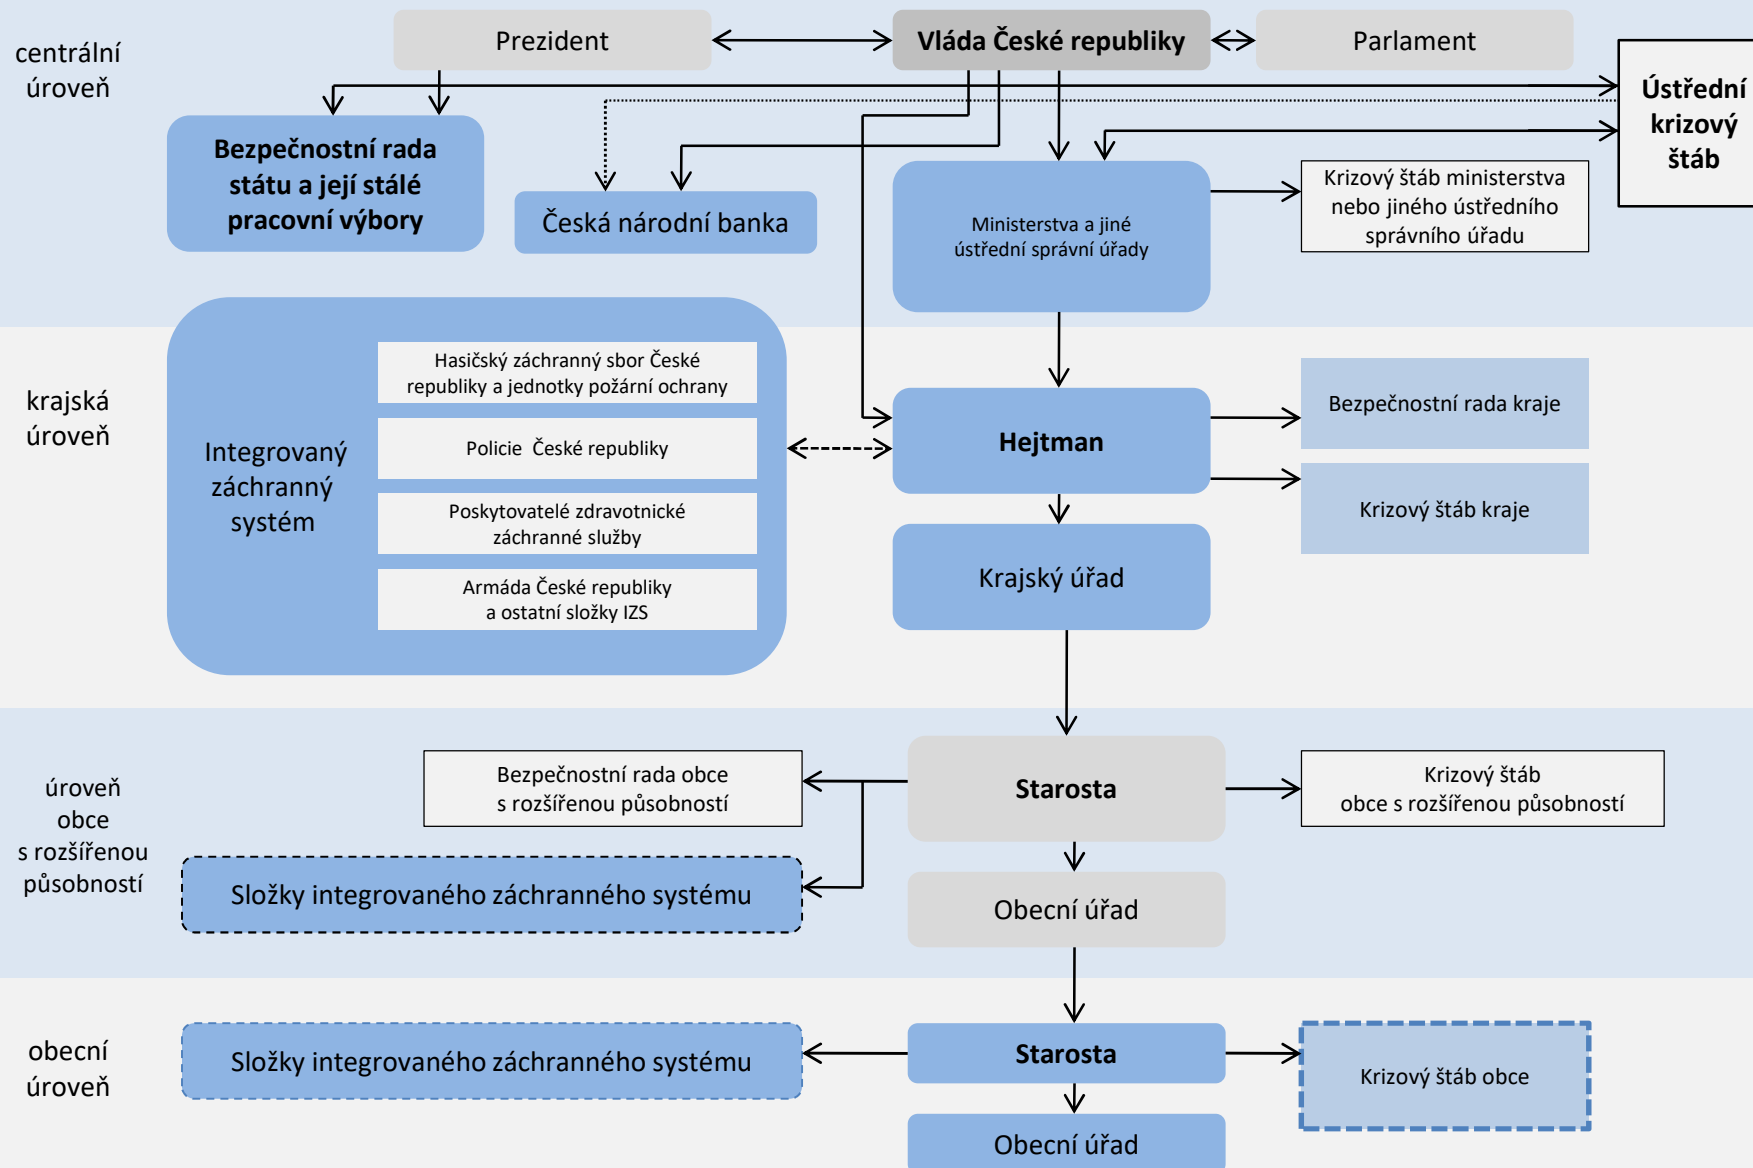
centrální úroveň

Prezident

Vláda České republiky

Parlament

Ústřední krizový štáb

Bezpečnostní rada státu a její stálé pracovní výbory

Česká národní banka

Ministerstva a jiné ústřední správní úřady

Krizový štáb ministerstva nebo jiného ústředního správního úřadu

krajská úroveň

Integrovaný záchranný systém

Hasičský záchranný sbor České republiky a jednotky požární ochrany

Policie České republiky

Poskytovatelé zdravotnické záchranné služby

Armáda České republiky a ostatní složky IZS

Hejtman

Bezpečnostní rada kraje

Krizový štáb kraje

Krajský úřad

úroveň obce s rozšířenou působností

Bezpečnostní rada obce s rozšířenou působností

Starosta

Krizový štáb obce s rozšířenou působností

Složky integrovaného záchranného systému

Obecní úřad

obecní úroveň

Složky integrovaného záchranného systému

Starosta

Krizový štáb obce

Obecní úřad